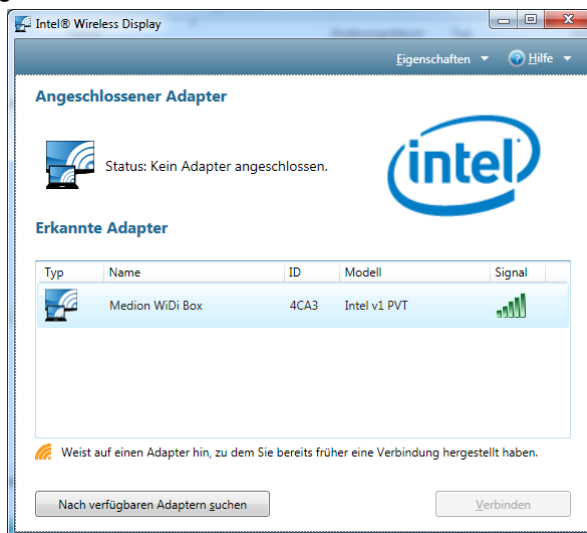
Intel® Wireless Display

Eigenschaften ▾ Hilfe ▾

Angeschlossener Adapter

Status: Kein Adapter angeschlossen.

intel

Erkannte Adapter

| Typ | Name | ID | Modell | Signal |
|---|---|---|---|---|
| | Medion WiDi Box | 4CA3 | Intel v1 PVT | |

Weist auf einen Adapter hin, zu dem Sie bereits früher eine Verbindung hergestellt haben.

Nach verfügbaren Adaptern suchen

Verbinden